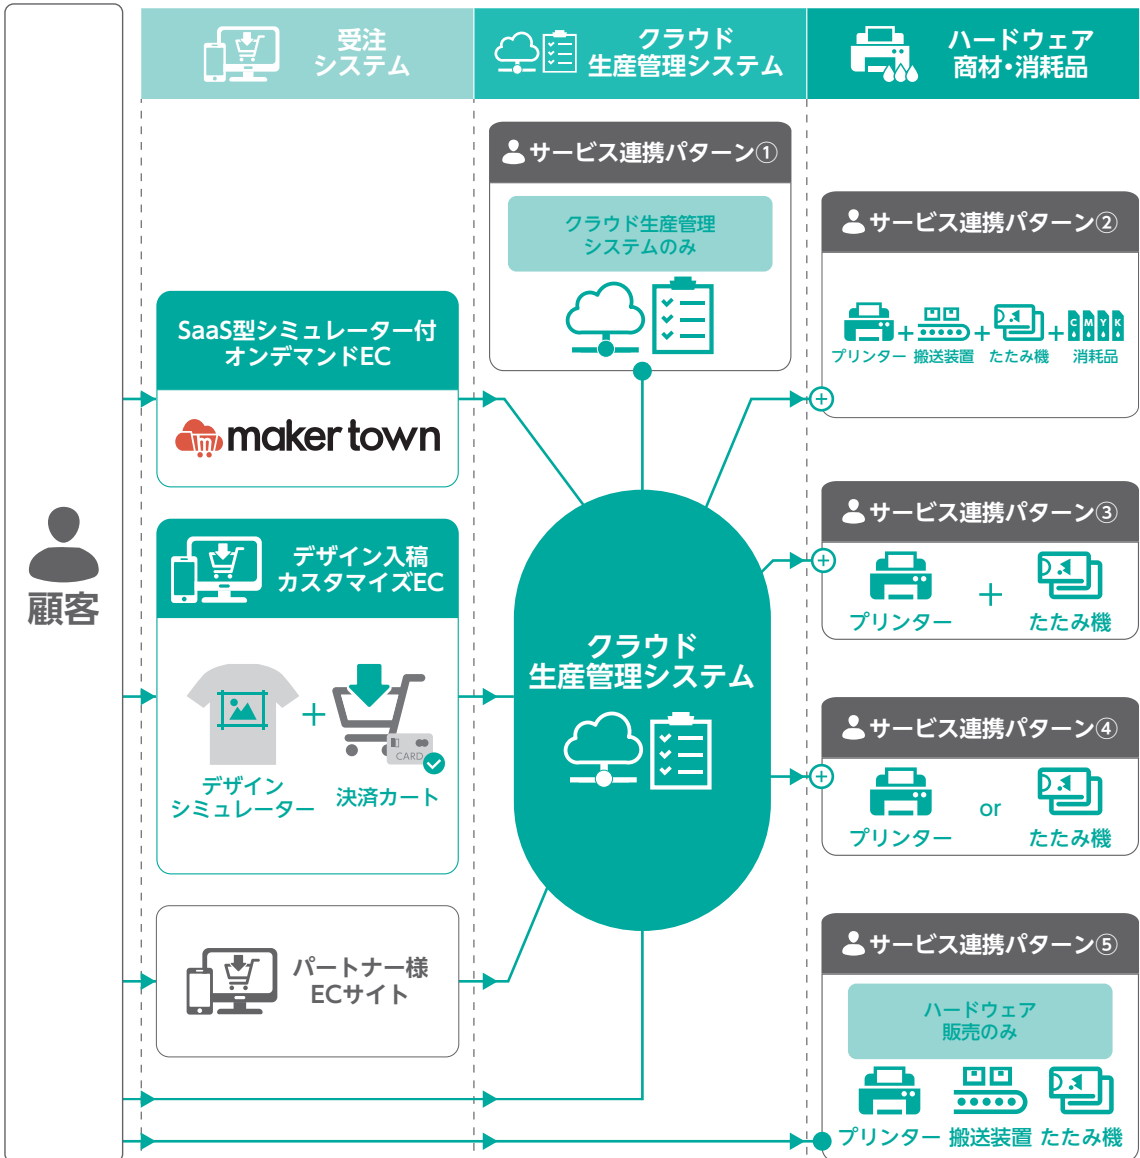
顧客

受注システム

クラウド生産管理システム

ハードウェア商材・消耗品

サービス連携パターン①

クラウド生産管理システムのみ

サービス連携パターン②

プリンター 搬送装置 たたみ機 消耗品

C M Y K

SaaS型シミュレーター付オンデマンドEC

maker town

サービス連携パターン③

プリンター + たたみ機

デザイン入稿カスタマイズEC

クラウド生産管理システム

サービス連携パターン④

+

デザインシミュレーター

CARD

決済カート

プリンター or たたみ機

パートナー様ECサイト

サービス連携パターン⑤

ハードウェア販売のみ

プリンター 搬送装置 たたみ機